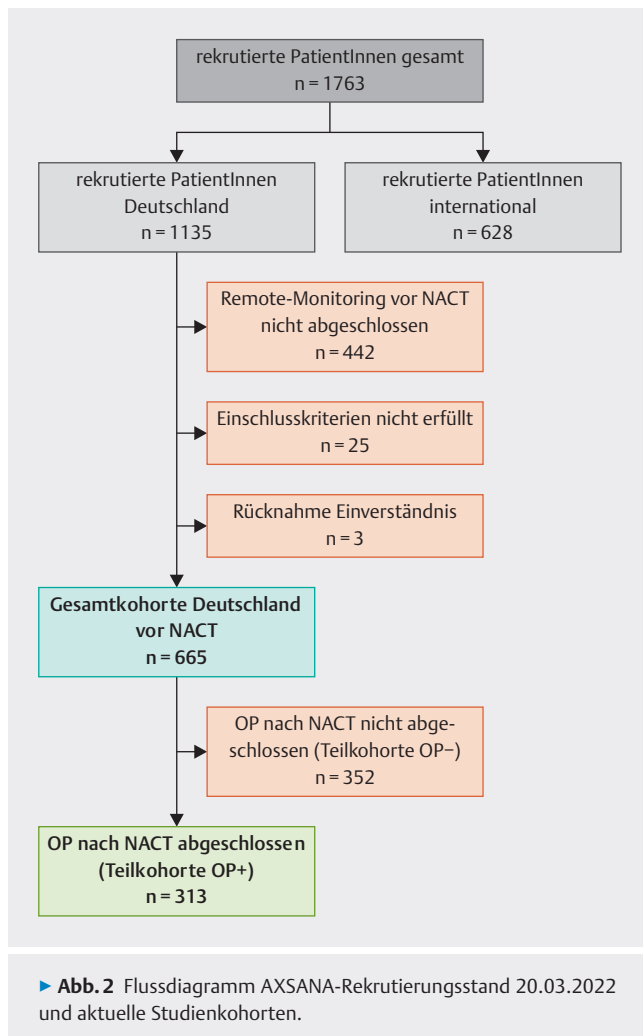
rekrutierte PatientInnen gesamt
n = 1763

rekrutierte PatientInnen Deutschland
n = 1135

rekrutierte PatientInnen international
n = 628

Remote-Monitoring vor NACT nicht abgeschlossen
n = 442

Einschlusskriterien nicht erfüllt
n = 25

Rücknahme Einverständnis
n = 3

Gesamtkohorte Deutschland vor NACT
n = 665

OP nach NACT nicht abgeschlossen (Teilkohorte OP−)
n = 352

OP nach NACT abgeschlossen (Teilkohorte OP+)
n = 313

▸ Abb. 2 Flussdiagramm AXSANA-Rekrutierungsstand 20.03.2022 und aktuelle Studienkohorten.